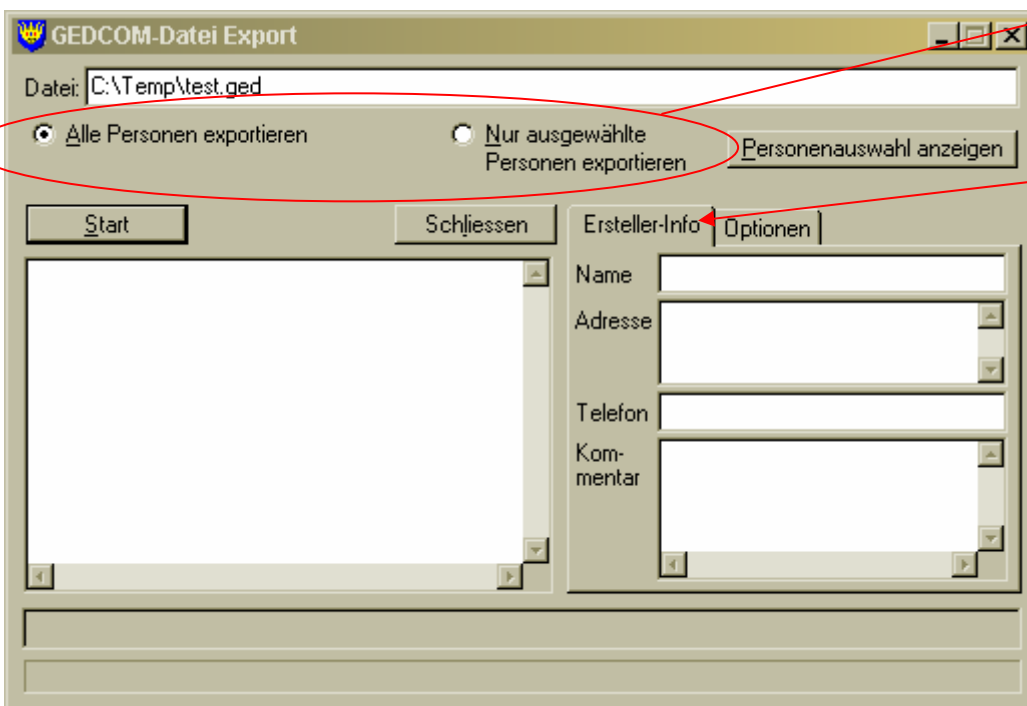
GEDCOM-Datei Export

Datei: C:\Temp\test.ged

Alle Personen exportieren

Nur ausgewählte Personen exportieren

Personenauswahl anzeigen

Start

Schliessen

Ersteller-Info

Optionen

Name

Adresse

Telefon

Kommentar